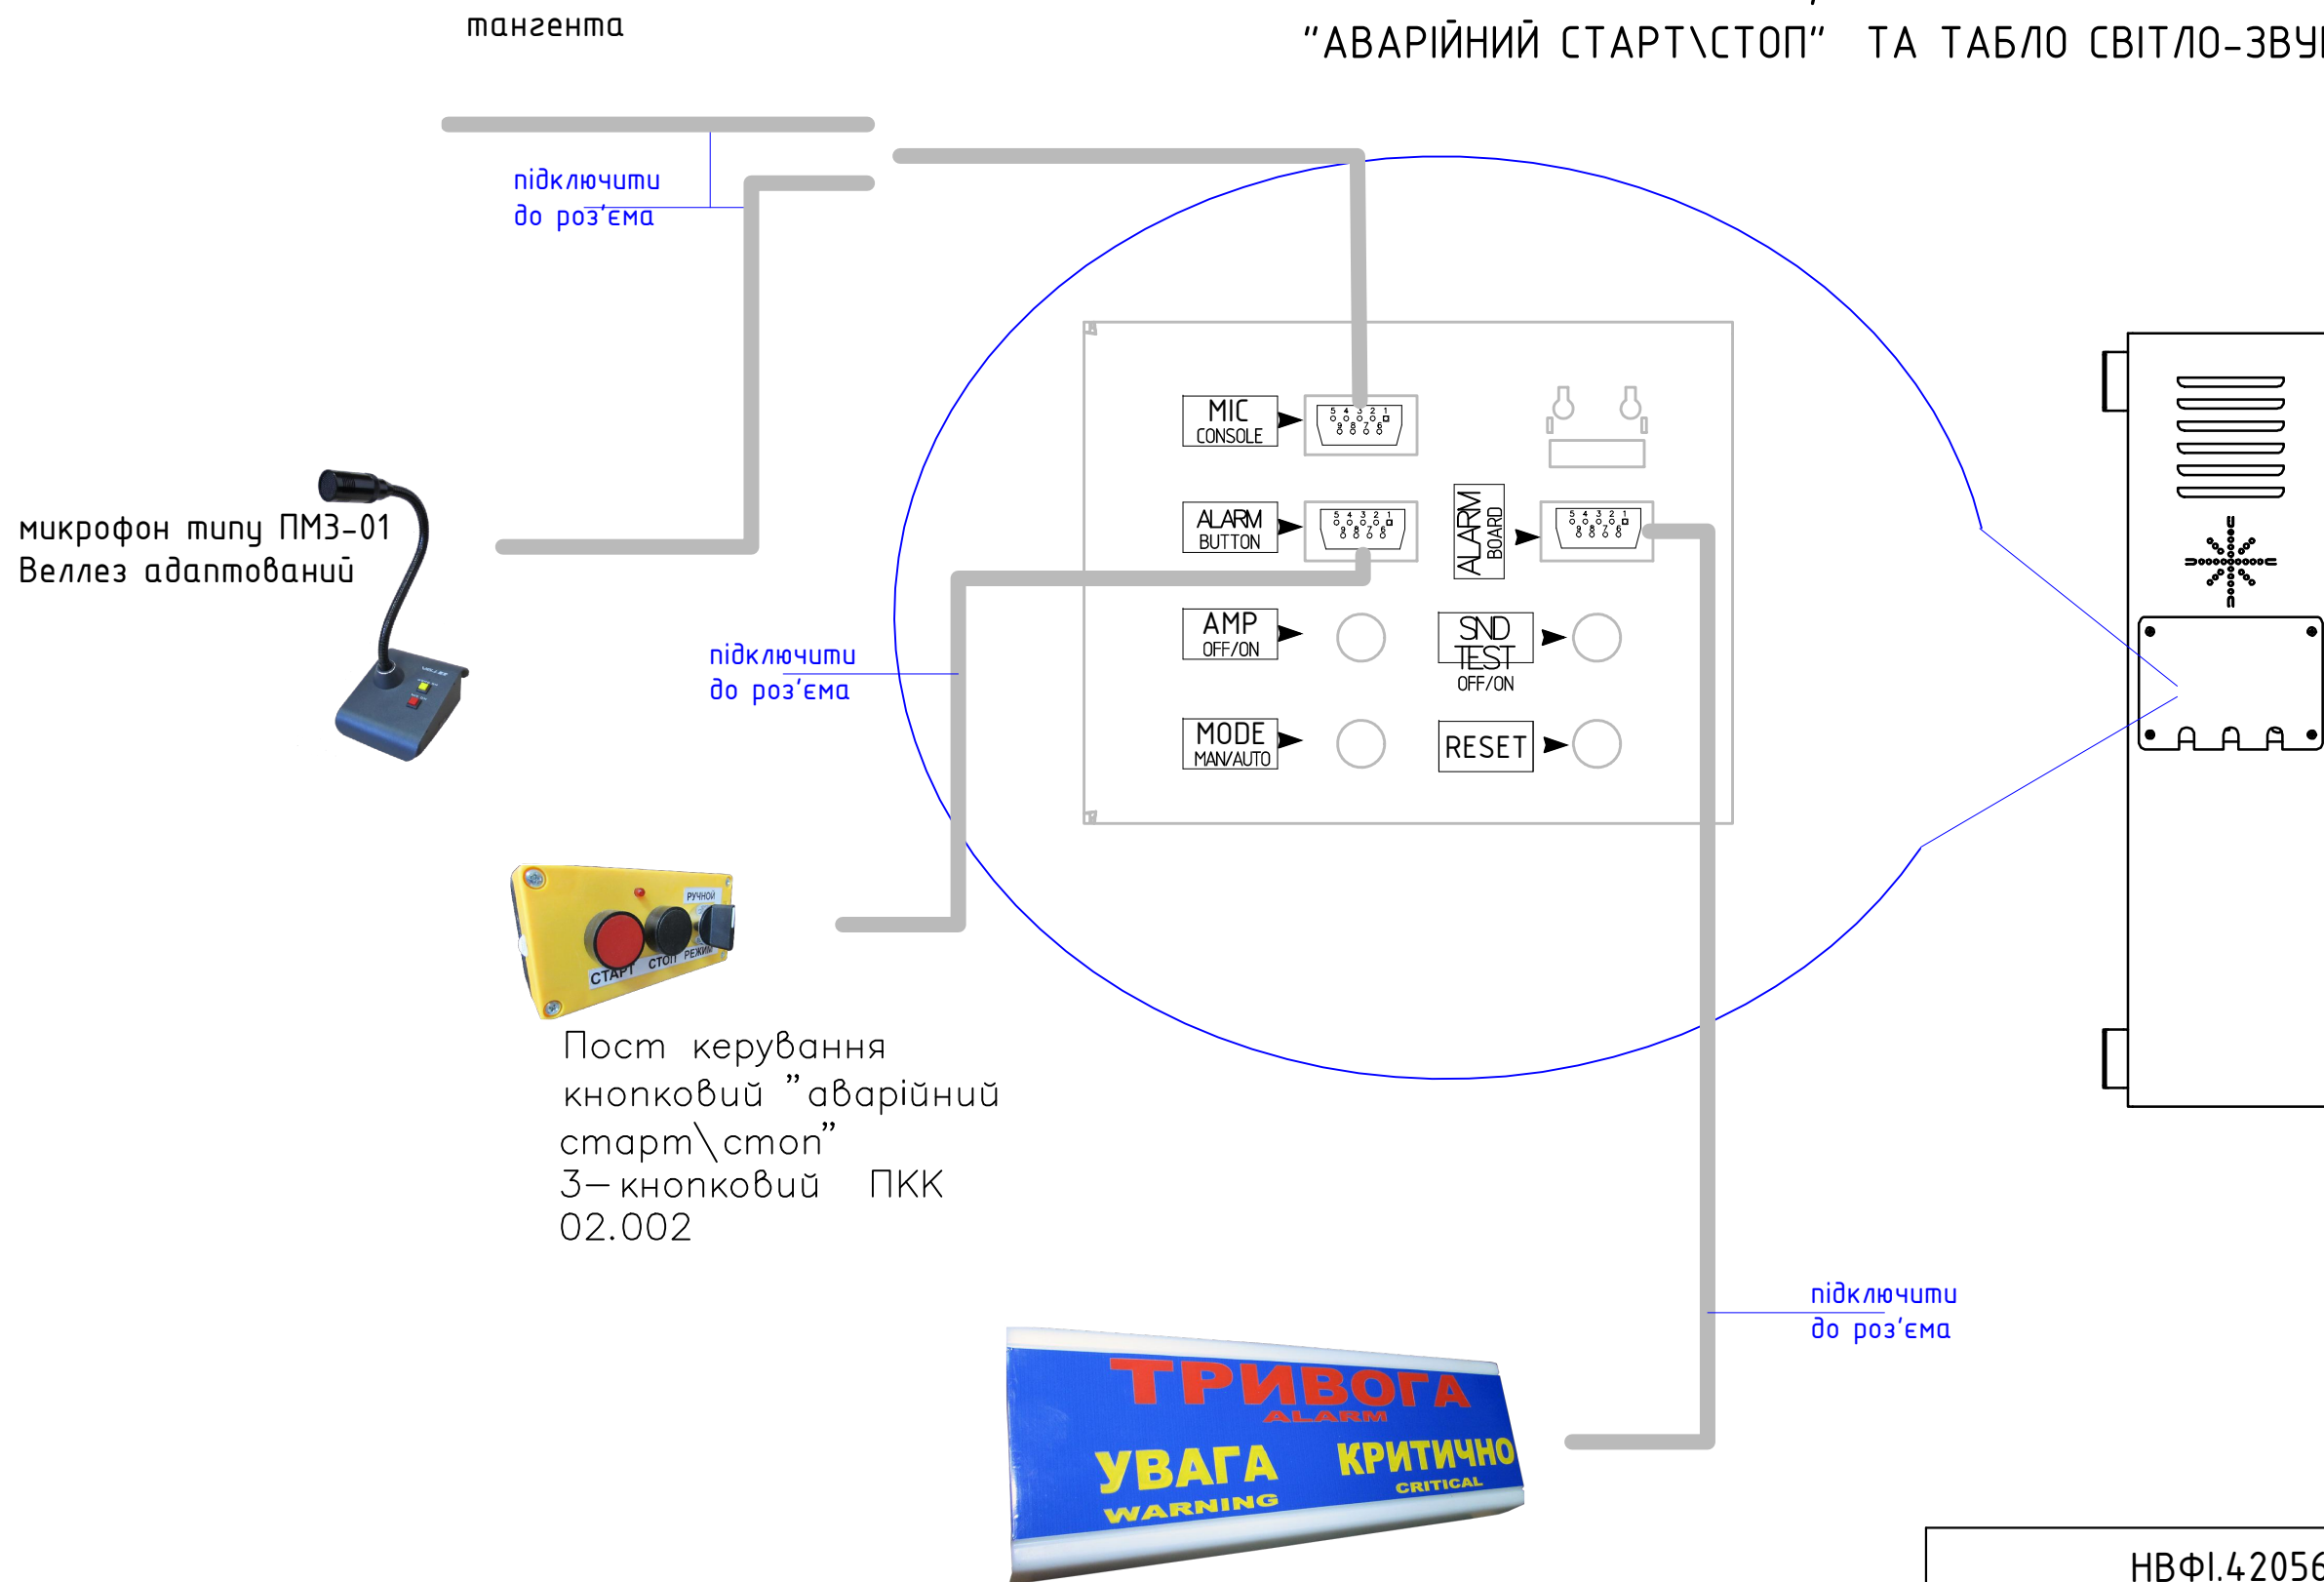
тангента

"АВАРІЙНИЙ СТАРТ\СТОП" ТА ТАБЛО СВІТЛО-ЗВУ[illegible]

підключити
до роз'єма

MIC
CONSOLE

ALARM
BUTTON

ALARM
BOARD

AMP
OFF/ON

SND
TEST
OFF/ON

MODE
MAN/AUTO

RESET

мікрофон типу ПМЗ-01
Веллез адаптований

підключити
до роз'єма

СТАРТ СТОП РЕЖИМ РУЧНОЙ

Пост керування
кнопковий "аварійний
старт\стоп"
3-кнопковий ПКК
02.002

підключити
до роз'єма

ТРИВОГА
ALARM
УВАГА
WARNING
КРИТИЧНО
CRITICAL

НВФІ.42056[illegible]